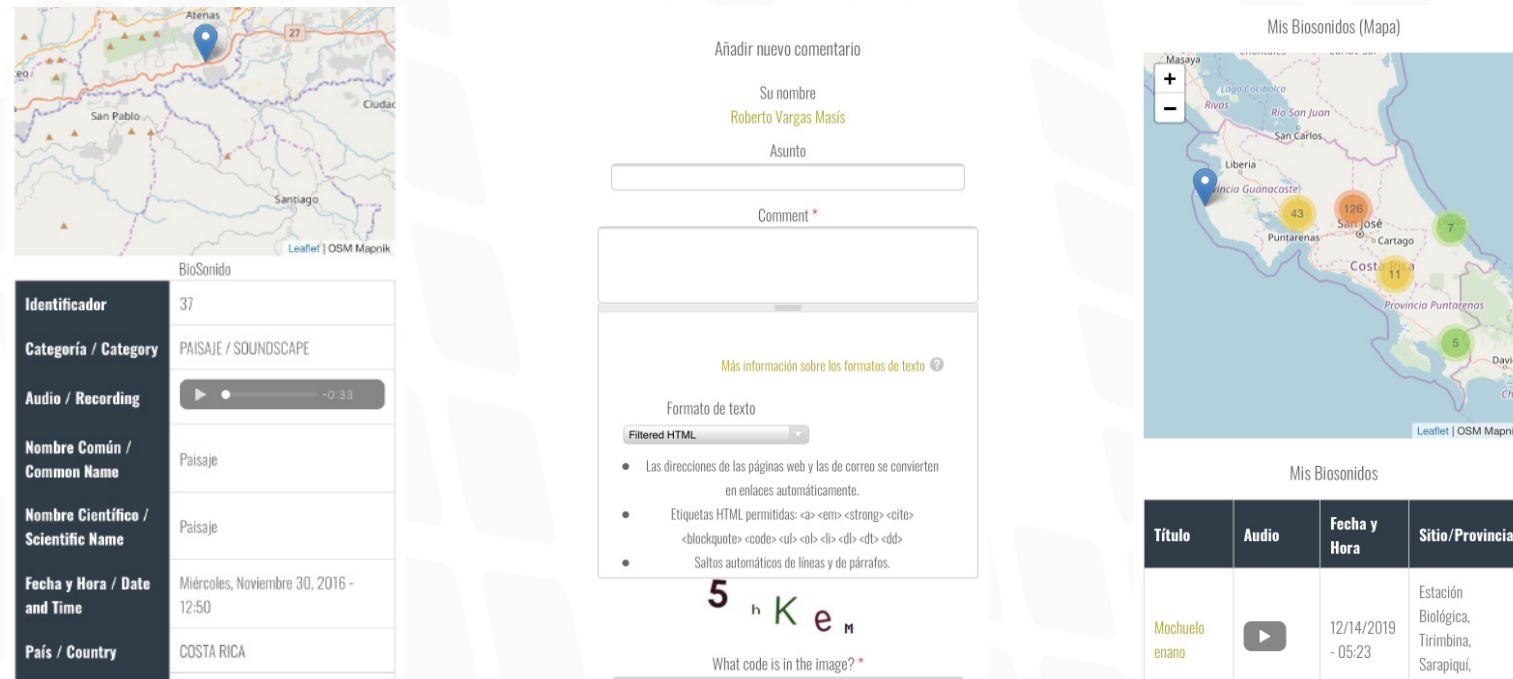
Atenas
27
San Pablo
Ciudad
Santiago
Leaflet | OSM Mapnik

BioSonido

| Identificador | 37 |
|---|---|
| Categoría / Category | PAISAJE / SOUNDSCAPE |
| Audio / Recording | -0:33 |
| Nombre Común / Common Name | Paisaje |
| Nombre Científico / Scientific Name | Paisaje |
| Fecha y Hora / Date and Time | Miércoles, Noviembre 30, 2016 - 12:50 |
| País / Country | COSTA RICA |

Añadir nuevo comentario

Su nombre
Roberto Vargas Masís

Asunto

Comment *

Más información sobre los formatos de texto

Formato de texto
Filtered HTML

- Las direcciones de las páginas web y las de correo se convierten en enlaces automáticamente.
- Etiquetas HTML permitidas: <a> <em> <strong> <cite> <blockquote> <code> <ul> <ol> <li> <dl> <dt> <dd>
- Saltos automáticos de líneas y de párrafos.

5 h K e M

What code is in the image? *

Mis Biosonidos (Mapa)

Masaya
Lago Cocibolca
Rivas
Rio San Juan
San Carlos
Liberia
Provincia Guanacaste
43
126
San José
Puntarenas
Cartago
Costa Rica
11
7
Provincia Puntarenas
5
Leaflet | OSM Mapnik

Mis Biosonidos

| Título | Audio | Fecha y Hora | Sitio/Provincia |
|---|---|---|---|
| Mochuelo enano | | 12/14/2019 - 05:23 | Estación Biológica, Tirimbina, Sarapiquí, |